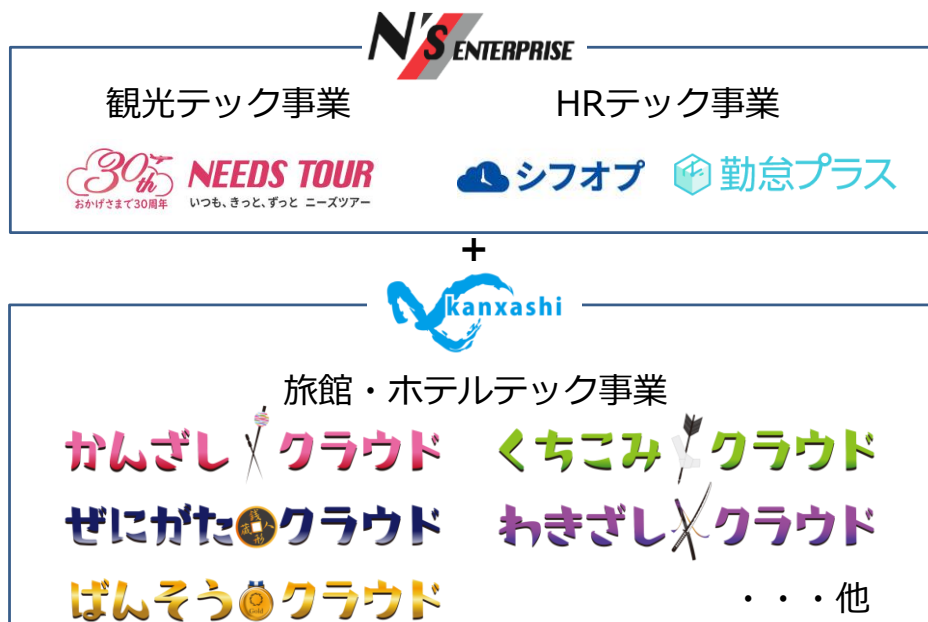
N'S ENTERPRISE

観光テック事業

30th おかげさまで30周年 NEEDS TOUR いつも、きっと、ずっと ニーズツアー

HRテック事業

シフオプ 勤怠プラス

+

kanxashi

旅館・ホテルテック事業

かんざしクラウド

くちこみクラウド

ぜにがたクラウド

わきざしクラウド

ばんそうクラウド

・・・他